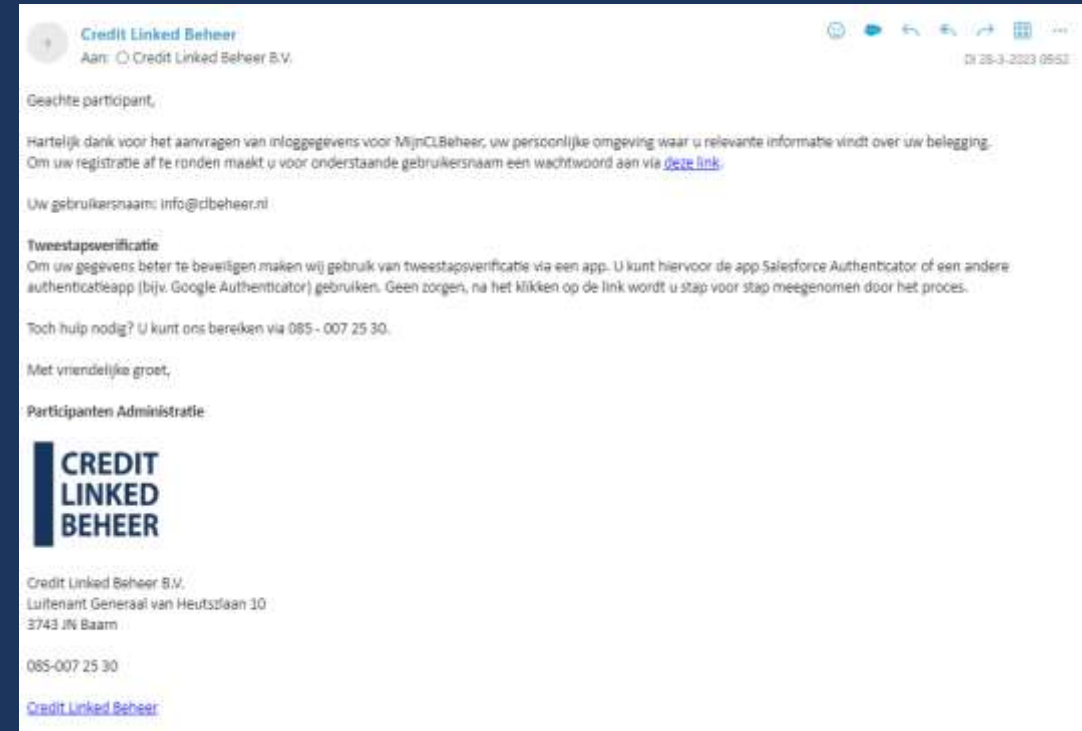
Credit Linked Beheer
Aan: Credit Linked Beheer B.V.
Di 28-3-2023 09:52

Geachte participant,

Hartelijk dank voor het aanvragen van inloggegevens voor MijnCLBeheer, uw persoonlijke omgeving waar u relevante informatie vindt over uw belegging. Om uw registratie af te ronden maakt u voor onderstaande gebruikersnaam een wachtwoord aan via deze link.

Uw gebruikersnaam: info@clbeheer.nl

Tweestapsverificatie
Om uw gegevens beter te beveiligen maken wij gebruik van tweestapsverificatie via een app. U kunt hiervoor de app Salesforce Authenticator of een andere authenticatieapp (bijv. Google Authenticator) gebruiken. Geen zorgen, na het klikken op de link wordt u stap voor stap meegenomen door het proces.

Toch hulp nodig? U kunt ons bereiken via 085 - 007 25 30.

Met vriendelijke groet,

Participanten Administratie

CREDIT
LINKED
BEHEER

Credit Linked Beheer B.V.
Luitenant Generaal van Heutszlaan 10
3743 JN Baarn

085-007 25 30

Credit Linked Beheer